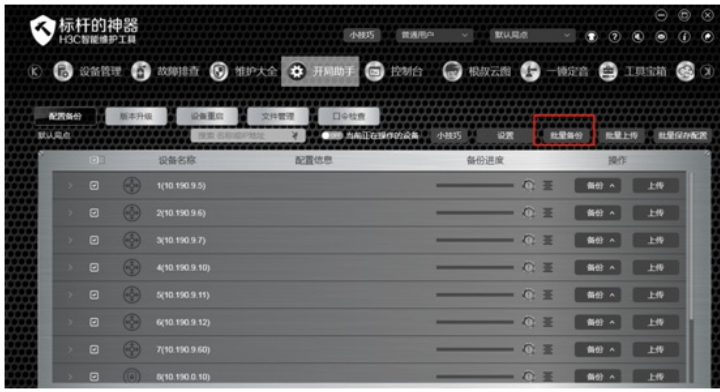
标杆的神器
H3C智能维护工具

小技巧 普通用户 默认局点

设备管理 故障排查 维护大全 开局助手 控制台 粮食云图 一键定音 工具宝箱

配置备份 版本升级 设备重启 文件管理 口令校查

默认局点 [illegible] 当前正在操作的设备 小技巧 设置 批量备份 批量上传 批量保存配置

| | 设备名称 | 配置信息 | 备份进度 | 操作 |
|---|---|---|---|---|
| | 1(10.190.9.5) | | | 备份 上传 |
| | 2(10.190.9.6) | | | 备份 上传 |
| | 3(10.190.9.7) | | | 备份 上传 |
| | 4(10.190.9.10) | | | 备份 上传 |
| | 5(10.190.9.11) | | | 备份 上传 |
| | 6(10.190.9.12) | | | 备份 上传 |
| | 7(10.190.9.60) | | | 备份 上传 |
| | 8(10.190.0.10) | | | 备份 上传 |